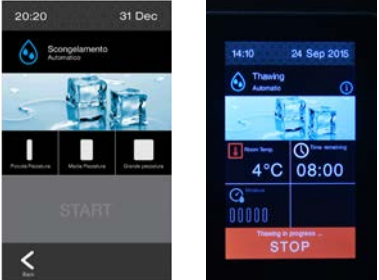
20:20
31 Dec
Scongelamento
Automatico
Piccola Pezzatura
Media Pezzatura
Grande pezzatura
START
Back

14:10
24 Sep 2015
Thawing
Automatic
Room Temp.
Time remaining
4°C
08:00
Moisture
Thawing in progress ...
STOP